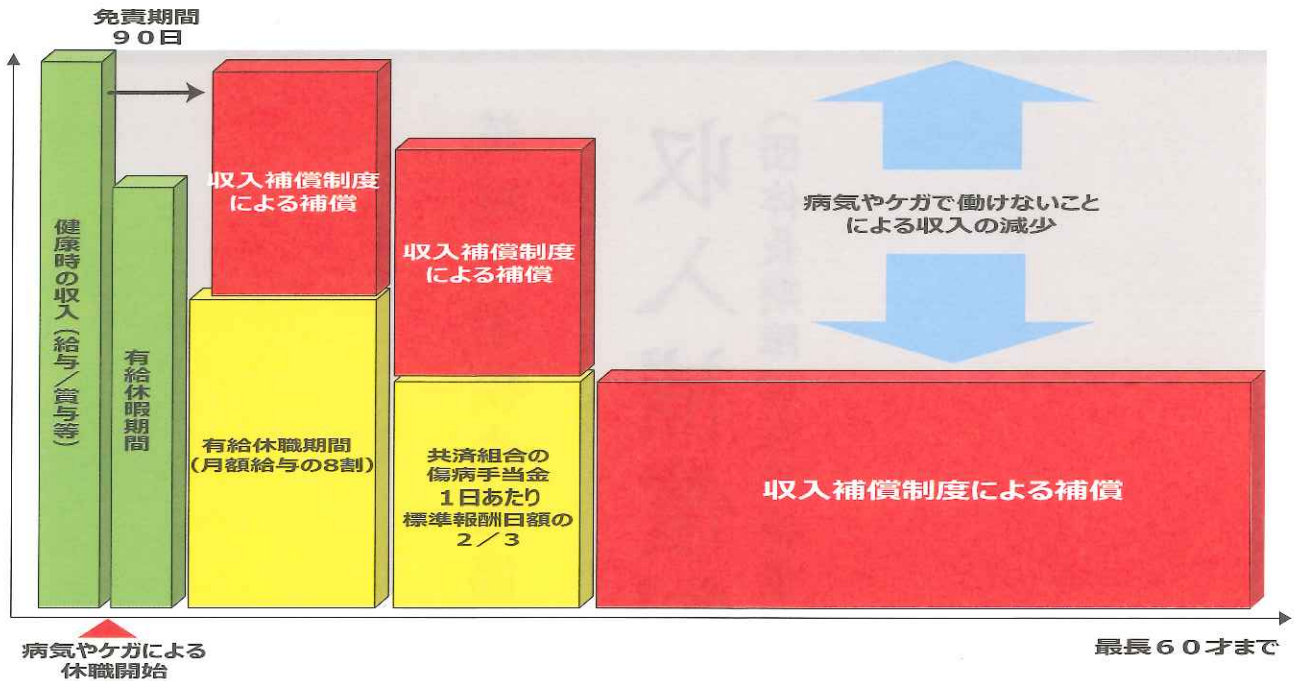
免責期間
９０日

健康時の収入（給与／賞与等）

有給休暇期間

収入補償制度による補償

有給休職期間（月額給与の8割）

収入補償制度による補償

共済組合の傷病手当金
１日あたり
標準報酬日額の
２／３

病気やケガで働けないことによる収入の減少

収入補償制度による補償

病気やケガによる休職開始

最長６０才まで